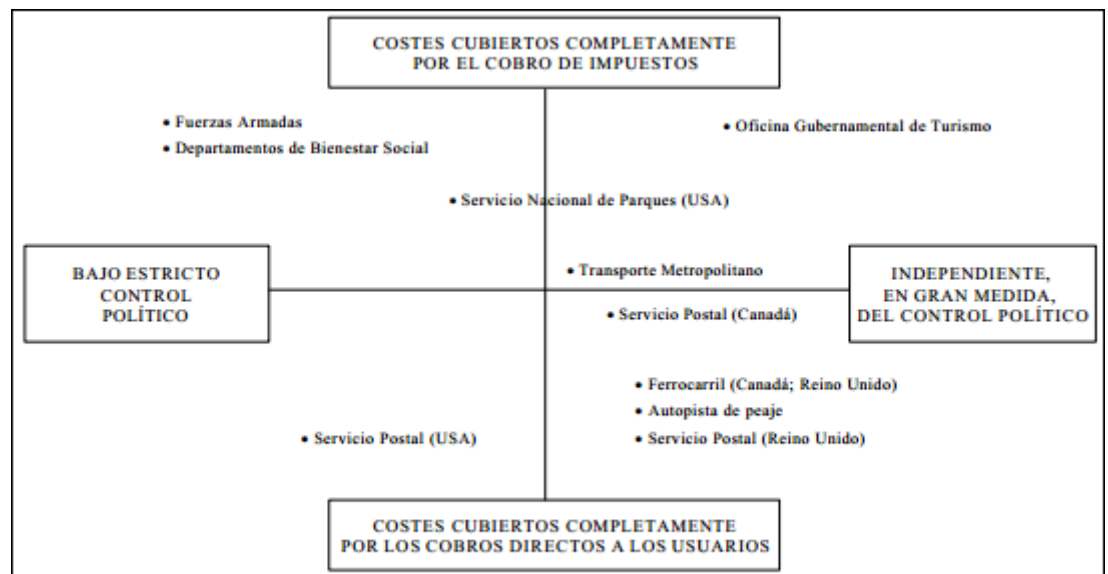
COSTES CUBIERTOS COMPLETAMENTE POR EL COBRO DE IMPUESTOS

• Fuerzas Armadas
• Departamentos de Bienestar Social

• Oficina Gubernamental de Turismo

• Servicio Nacional de Parques (USA)

BAJO ESTRICTO CONTROL POLÍTICO

• Transporte Metropolitano

INDEPENDIENTE, EN GRAN MEDIDA, DEL CONTROL POLÍTICO

• Servicio Postal (Canadá)

• Ferrocarril (Canadá; Reino Unido)
• Autopista de peaje
• Servicio Postal (Reino Unido)

• Servicio Postal (USA)

COSTES CUBIERTOS COMPLETAMENTE POR LOS COBROS DIRECTOS A LOS USUARIOS